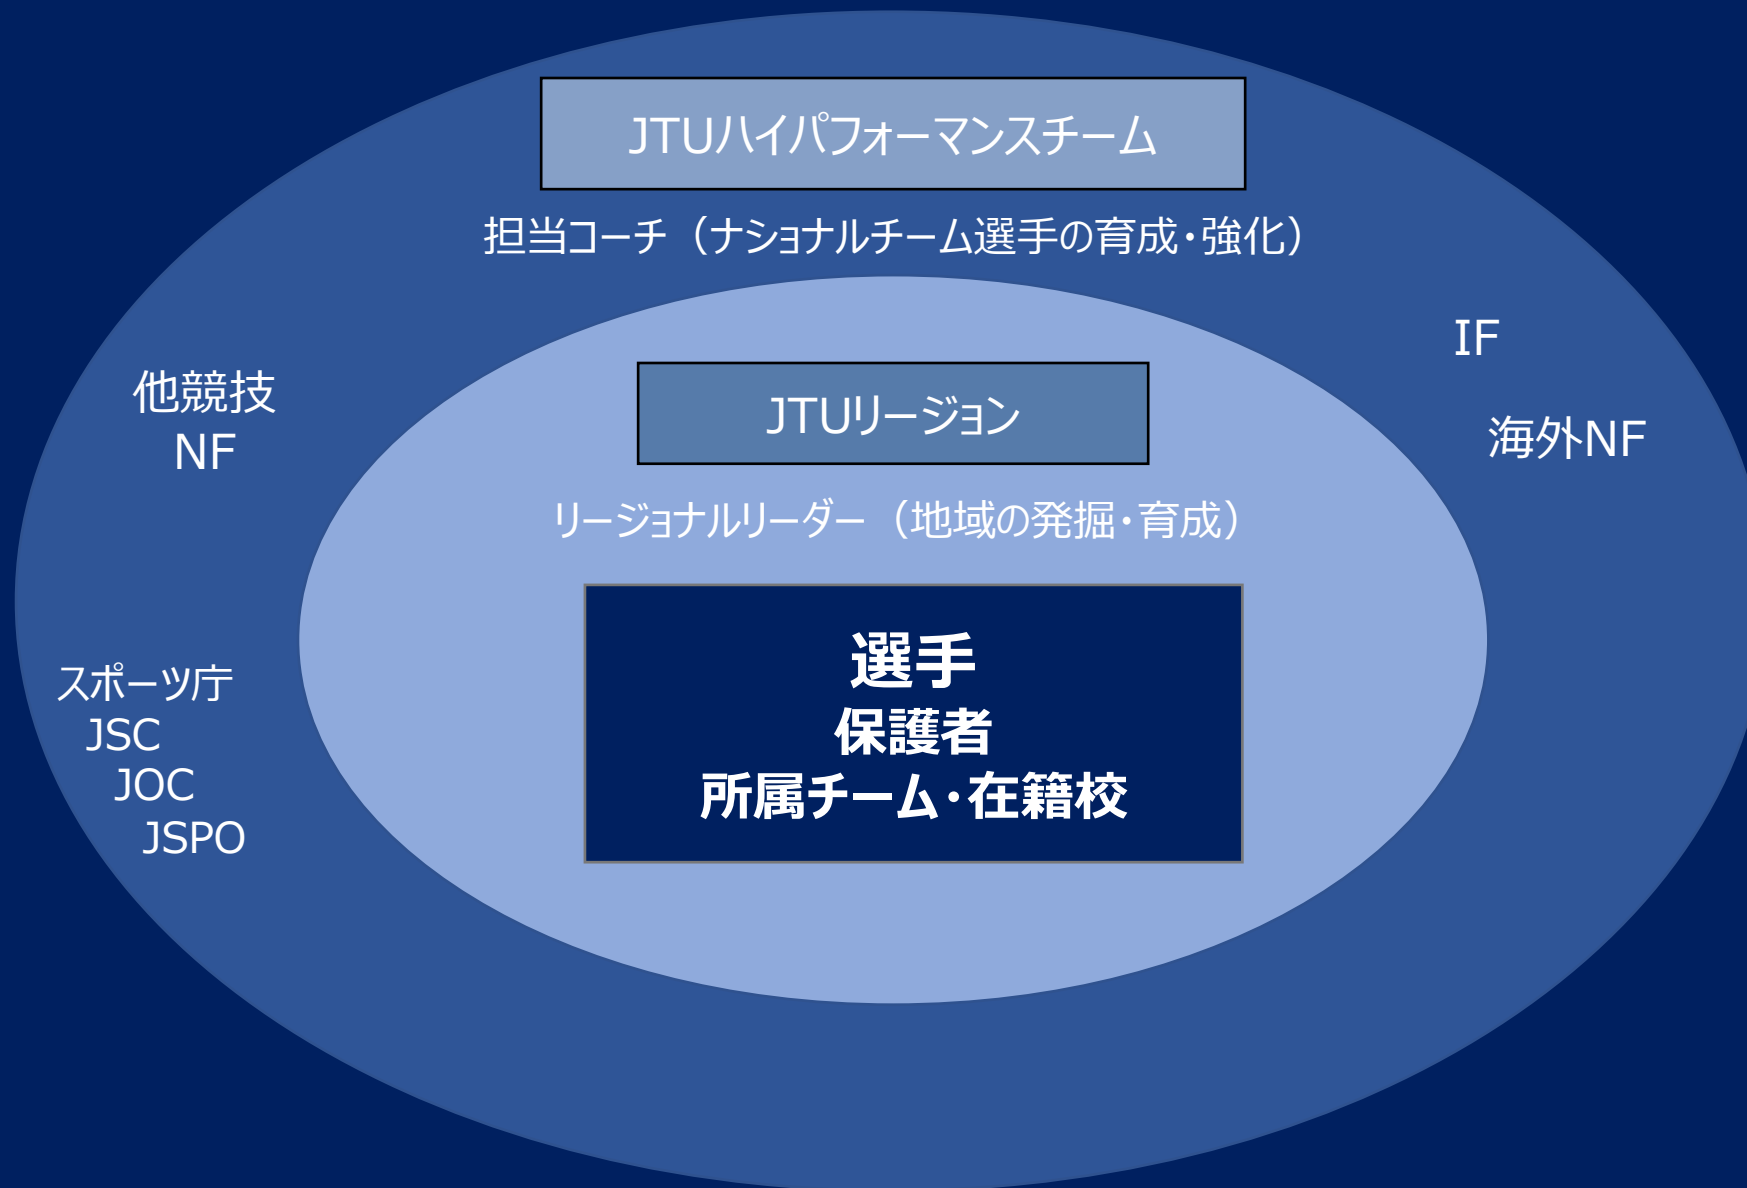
JTUハイパフォーマンスチーム

担当コーチ（ナショナルチーム選手の育成・強化）

IF

他競技
NF

海外NF

JTUリージョン

リージョナルリーダー（地域の発掘・育成）

選手
保護者
所属チーム・在籍校

スポーツ庁
JSC
JOC
JSPO